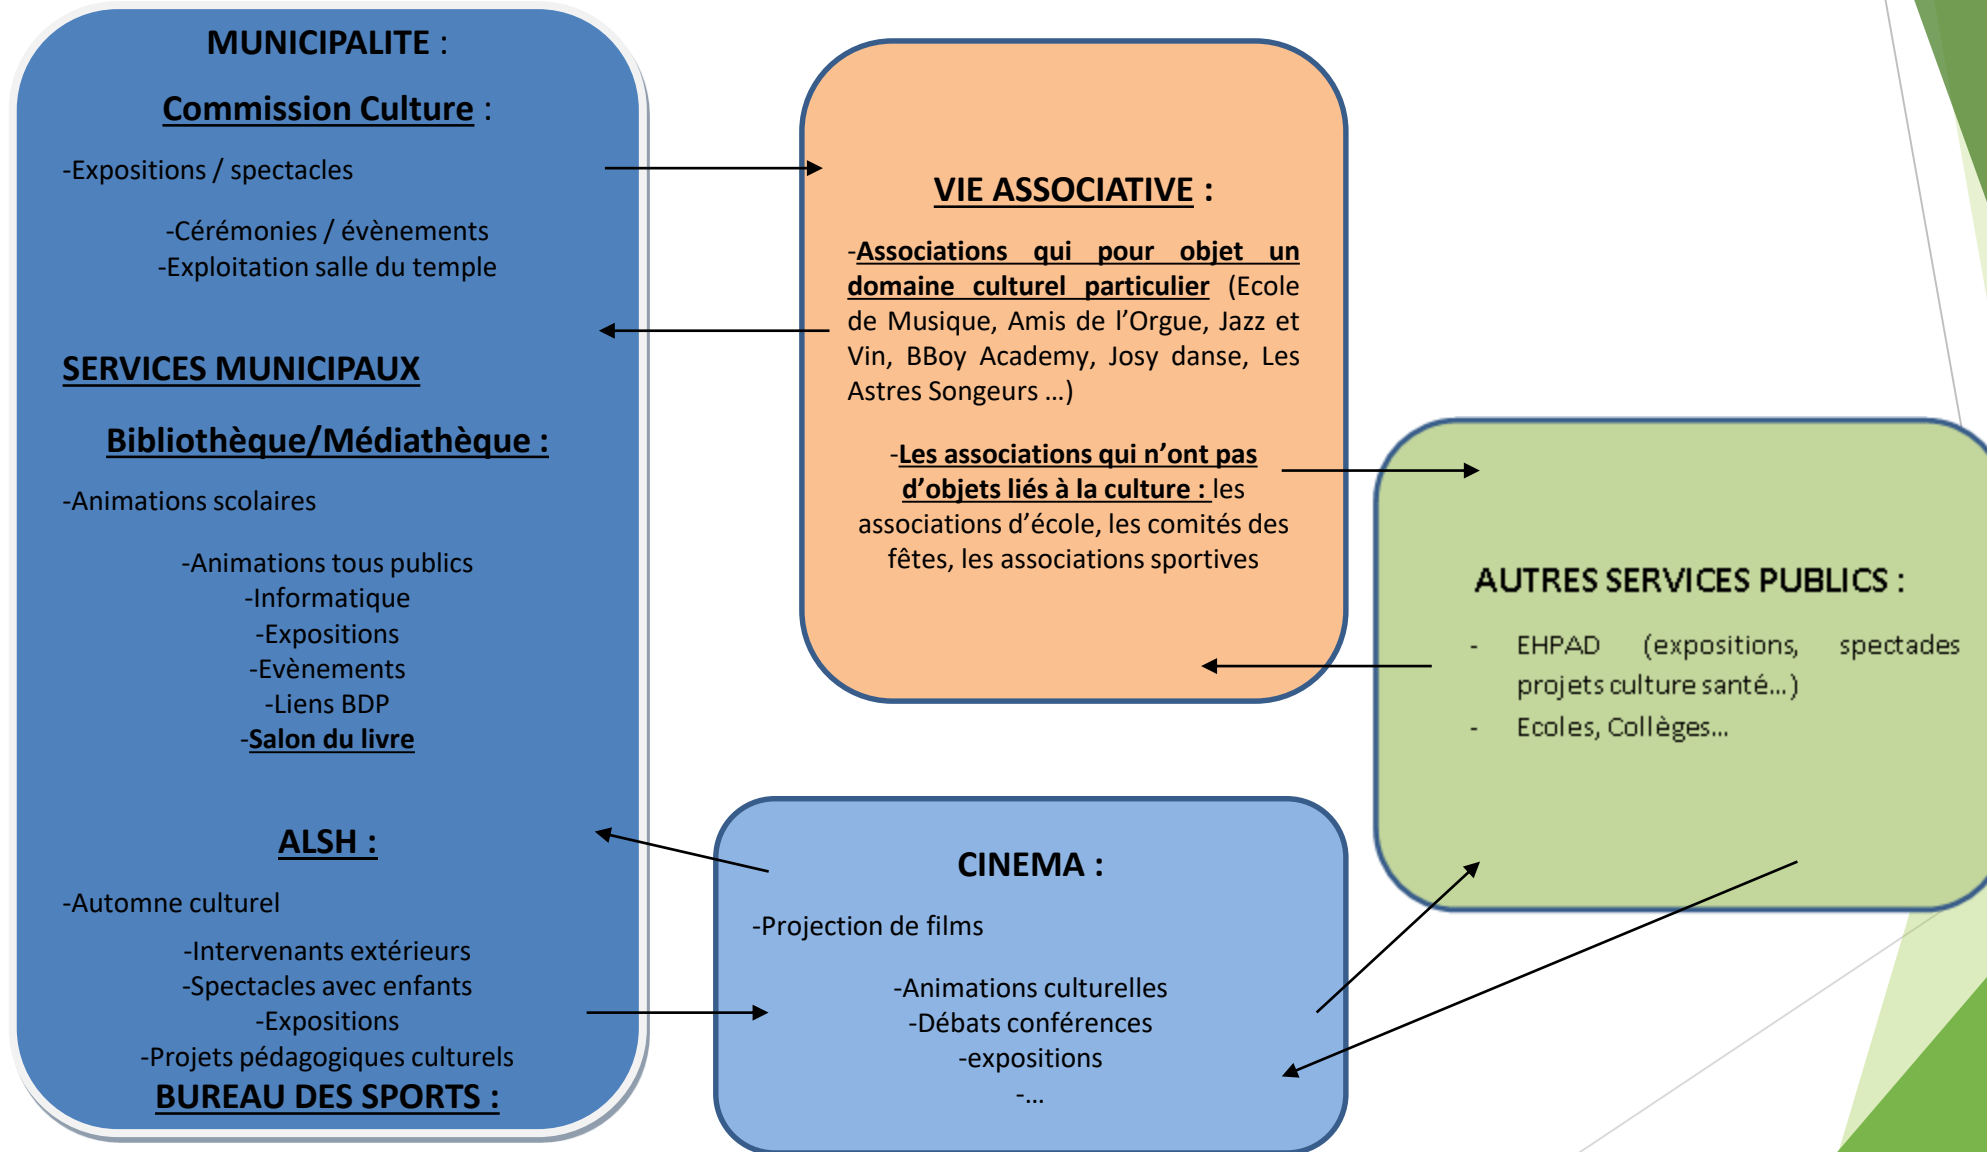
MUNICIPALITE :

Commission Culture :

-Expositions / spectacles

-Cérémonies / évènements
-Exploitation salle du temple

SERVICES MUNICIPAUX

Bibliothèque/Médiathèque :

-Animations scolaires

-Animations tous publics
-Informatique
-Expositions
-Evènements
-Liens BDP
-Salon du livre

ALSH :

-Automne culturel

-Intervenants extérieurs
-Spectacles avec enfants
-Expositions
-Projets pédagogiques culturels

BUREAU DES SPORTS :

VIE ASSOCIATIVE :

-Associations qui pour objet un domaine culturel particulier (Ecole de Musique, Amis de l'Orgue, Jazz et Vin, BBoy Academy, Josy danse, Les Astres Songeurs …)

-Les associations qui n'ont pas d'objets liés à la culture : les associations d'école, les comités des fêtes, les associations sportives

AUTRES SERVICES PUBLICS :

- EHPAD (expositions, spectacles projets culture santé…)
- Ecoles, Collèges…

CINEMA :

-Projection de films

-Animations culturelles
-Débats conférences
-expositions
-…